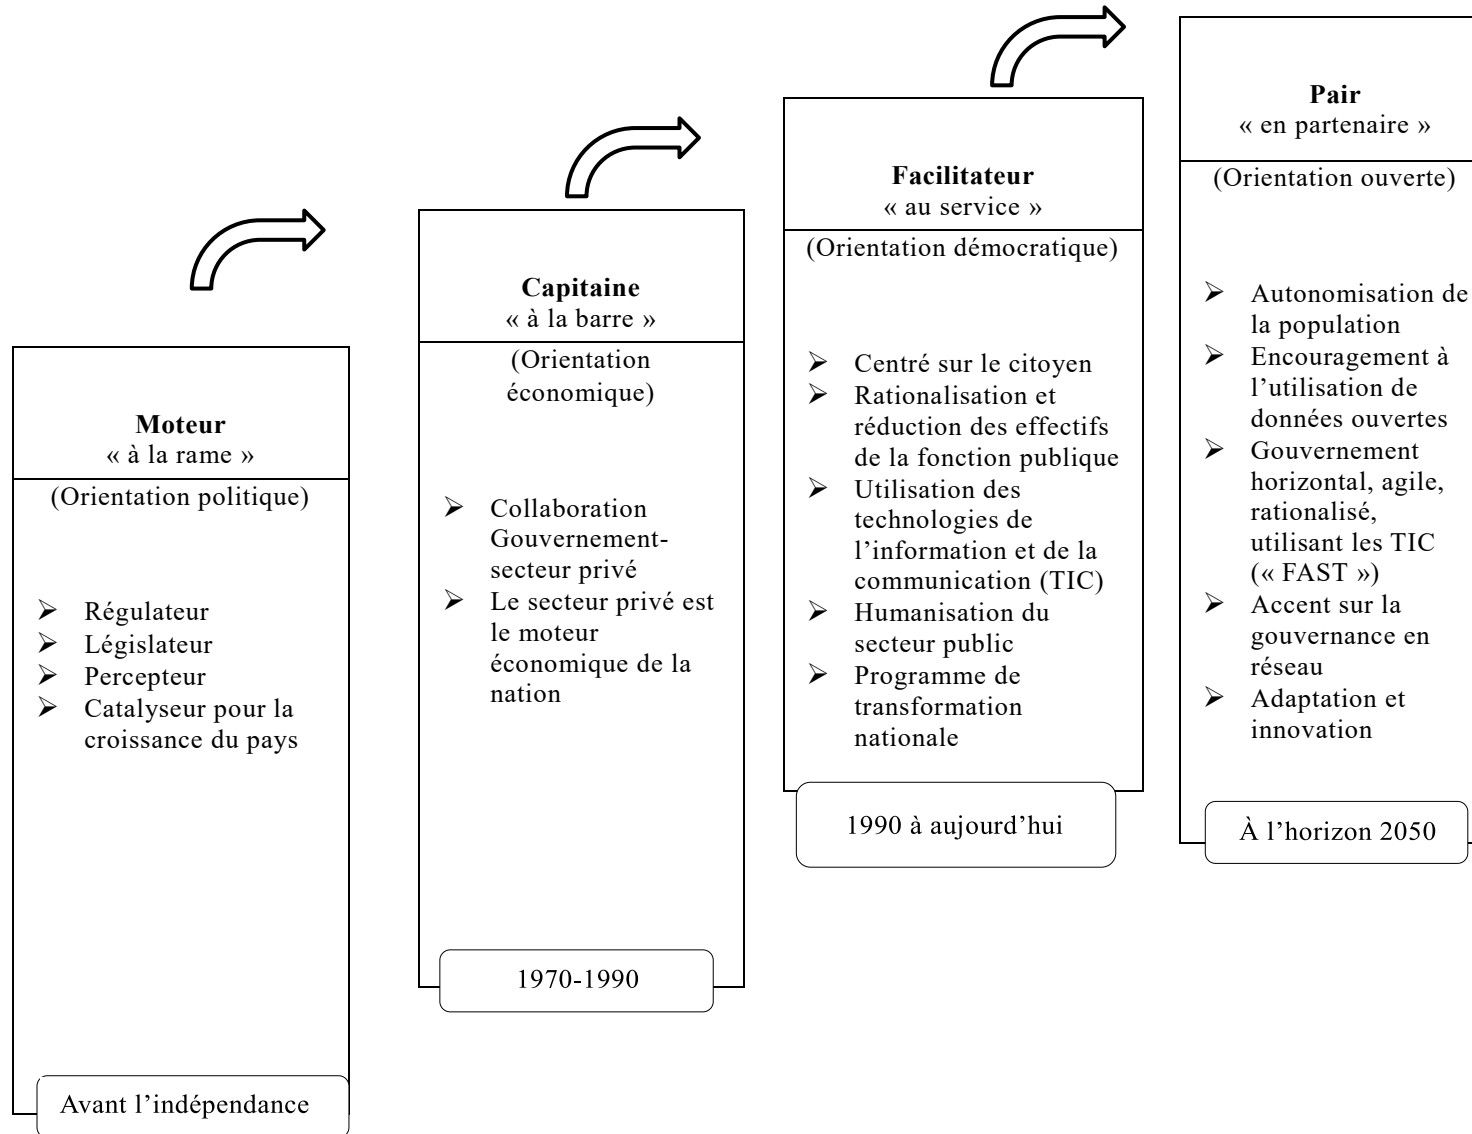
**Moteur**
« à la rame »

(Orientation politique)

- Régulateur
- Législateur
- Percepteur
- Catalyseur pour la croissance du pays

Avant l'indépendance

**Capitaine**
« à la barre »

(Orientation économique)

- Collaboration Gouvernement-secteur privé
- Le secteur privé est le moteur économique de la nation

1970-1990

**Facilitateur**
« au service »

(Orientation démocratique)

- Centré sur le citoyen
- Rationalisation et réduction des effectifs de la fonction publique
- Utilisation des technologies de l'information et de la communication (TIC)
- Humanisation du secteur public
- Programme de transformation nationale

1990 à aujourd'hui

**Pair**
« en partenaire »

(Orientation ouverte)

- Autonomisation de la population
- Encouragement à l'utilisation de données ouvertes
- Gouvernement horizontal, agile, rationalisé, utilisant les TIC (« FAST »)
- Accent sur la gouvernance en réseau
- Adaptation et innovation

À l'horizon 2050